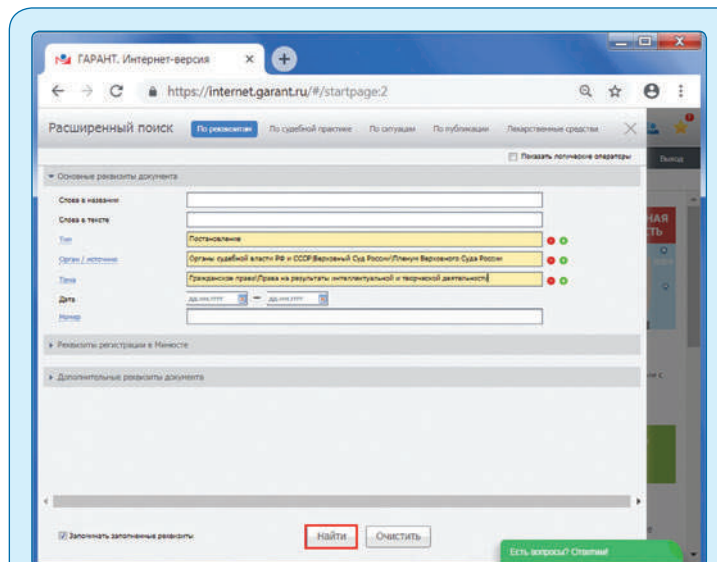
ГАРАНТ. Интернет-версия
https://internet.garant.ru/#/startpage:2

Расширенный поиск
По реквизитам
По судебной практике
По ситуации
По публикации
Лекарственные средства

Показать логические операторы

Выход

Основные реквизиты документа

Слова в названии
Слова в тексте
Тип
Постановление
Орган / источник
Органы судебной власти РФ и СССР\Верховный Суд России\Пленум Верховного Суда России
Тема
Гражданское право\Права на результаты интеллектуальной и творческой деятельности
Дата
дд.мм.гггг
—
дд.мм.гггг
Номер

Реквизиты регистрации в Минюсте

Дополнительные реквизиты документа

Запоминать заполненные реквизиты

Найти
Очистить

Есть вопросы? Ответим!